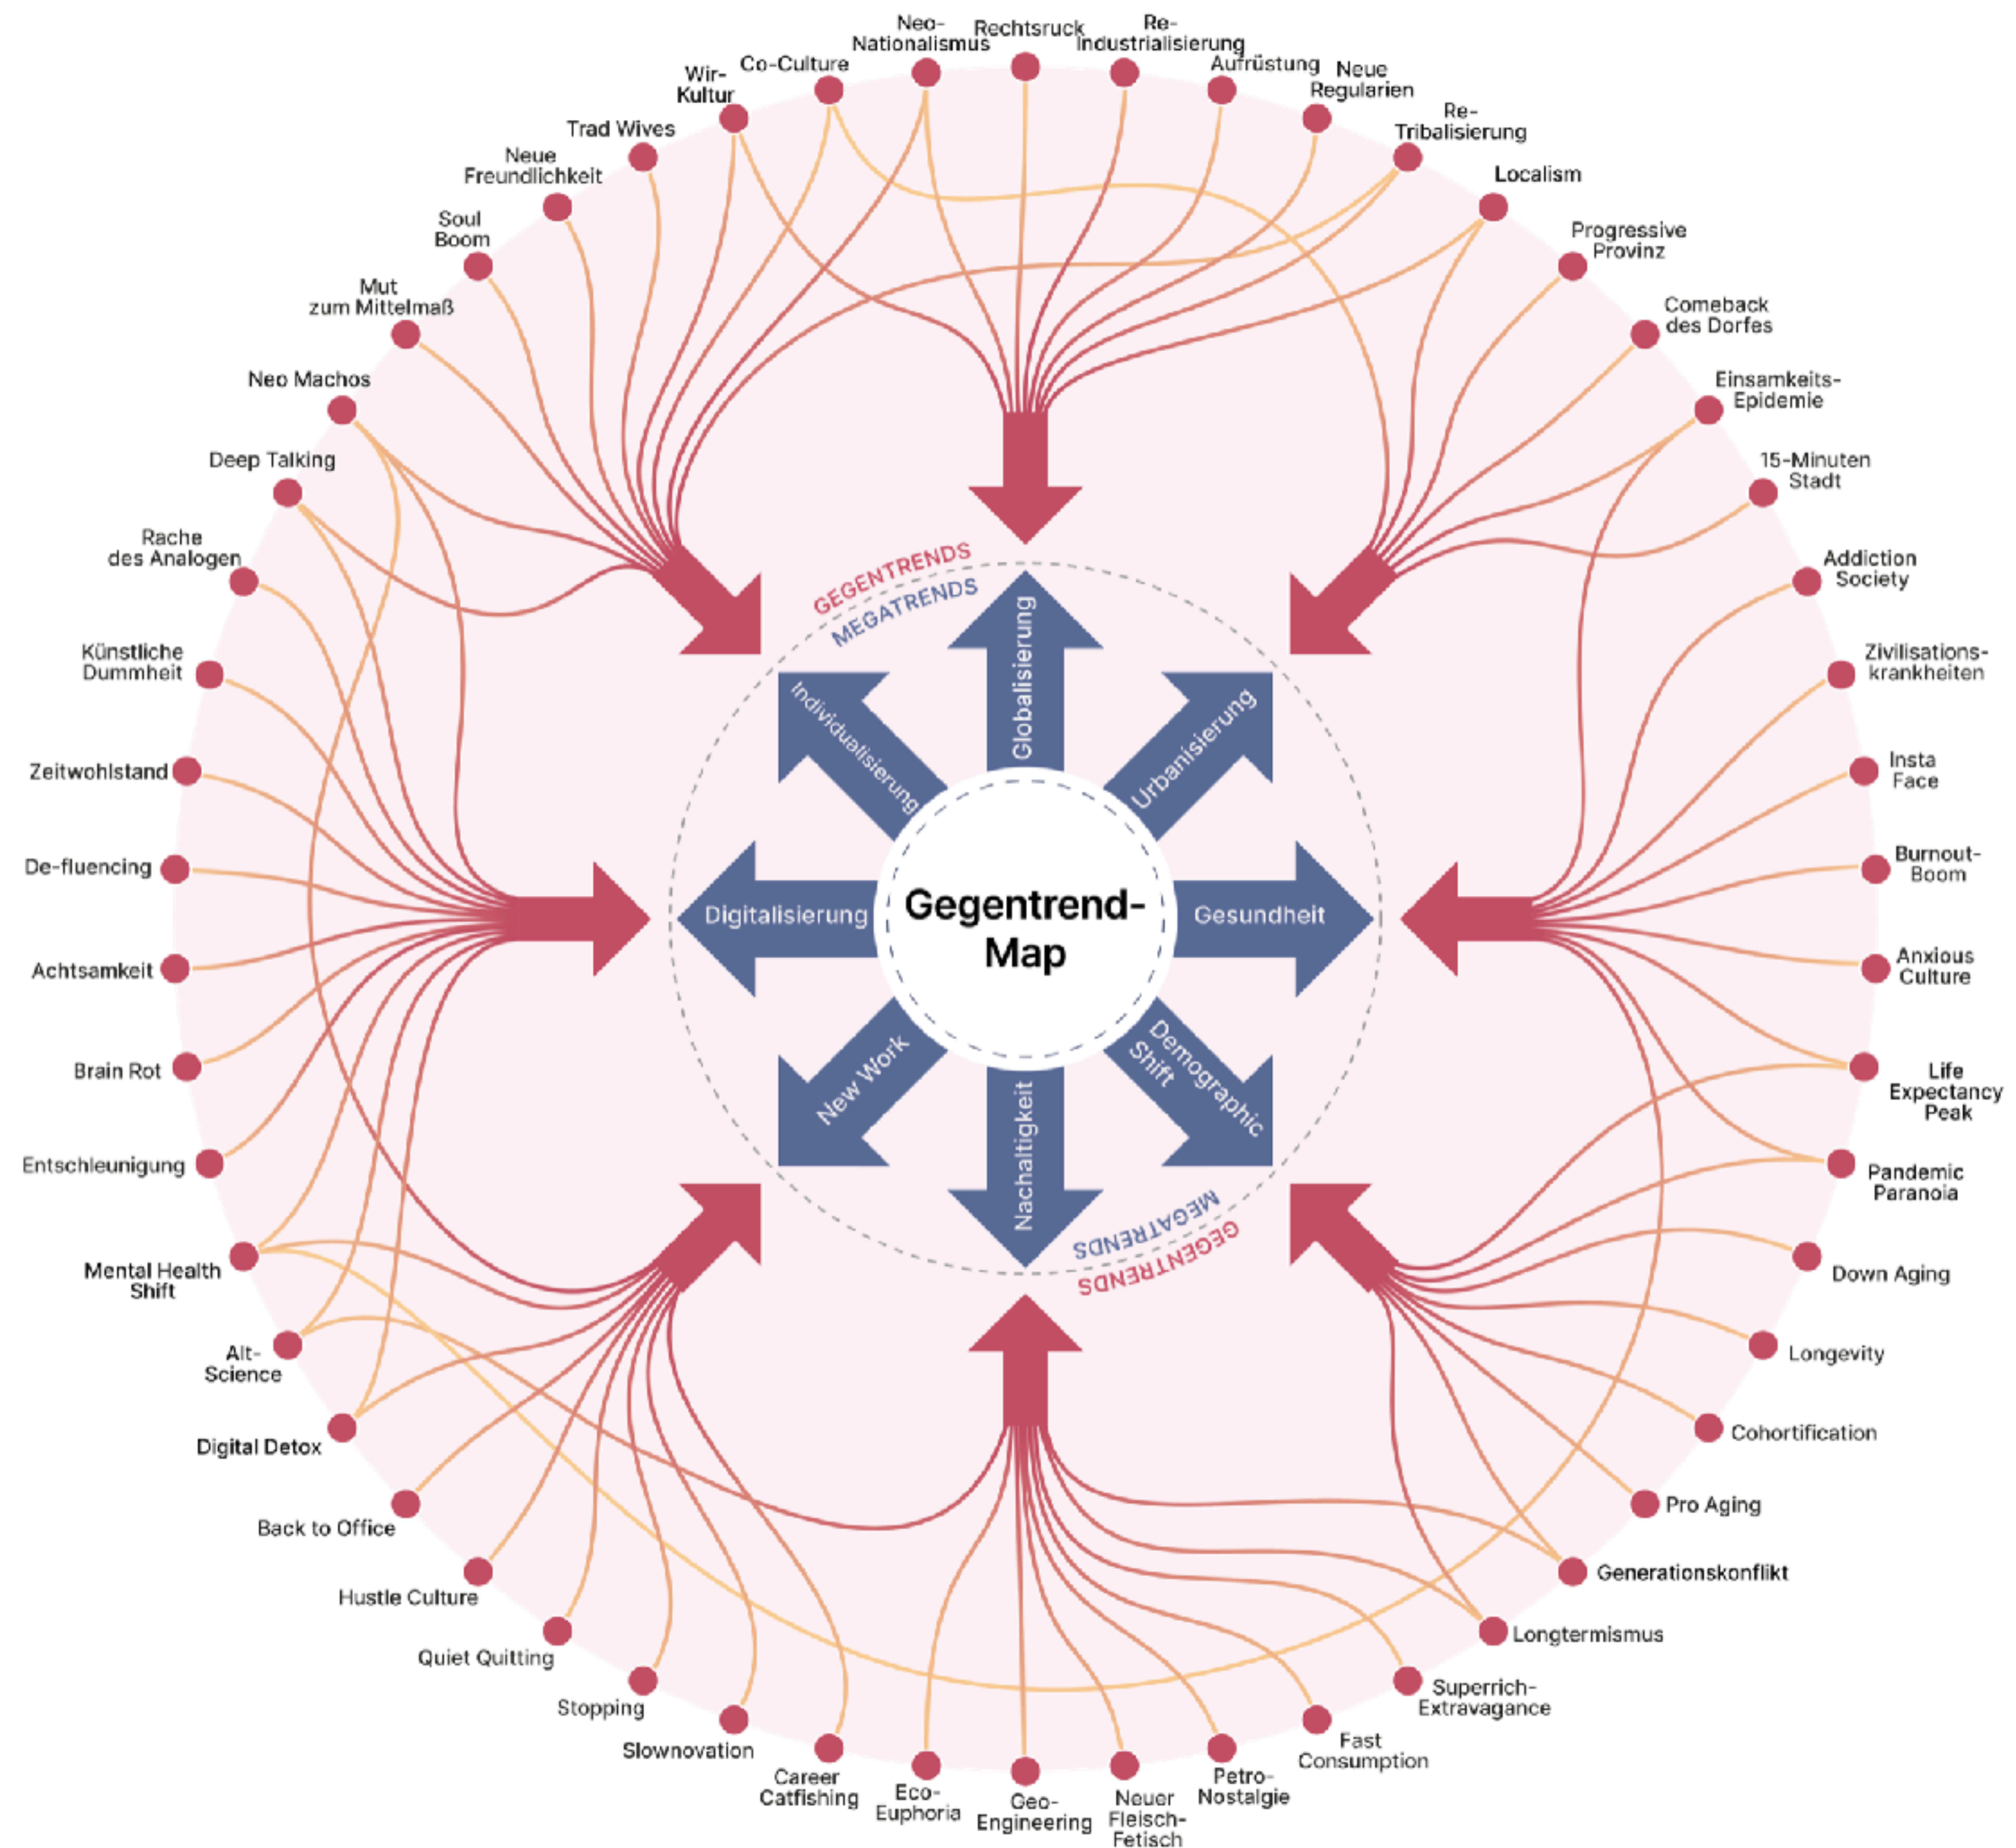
Gegentrend-Map

GEGENTRENDS
MEGATRENDS

Globalisierung
Urbanisierung
Gesundheit
Demographic Shift
Nachhaltigkeit
New Work
Digitalisierung
Individualisierung

MEGATRENDS
GEGENTRENDS

Neo-Nationalismus
Rechtsruck
Re-Industrialisierung
Aufrüstung
Neue Regularien
Re-Tribalisierung
Localism
Progressive Provinz
Comeback des Dorfes
Einsamkeits-Epidemie
15-Minuten Stadt
Addiction Society
Zivilisations-krankheiten
Insta Face
Burnout-Boom
Anxious Culture
Life Expectancy Peak
Pandemic Paranoia
Down Aging
Longevity
Cohortification
Pro Aging
Generationskonflikt
Longtermismus
Superrich-Extravagance
Fast Consumption
Petro-Nostalgie
Neuer Fleisch-Fetisch
Geo-Engineering
Eco-Euphoria
Career Catfishing
Slownovation
Stopping
Quiet Quitting
Hustle Culture
Back to Office
Digital Detox
Alt-Science
Mental Health Shift
Entschleunigung
Brain Rot
Achtsamkeit
De-fluencing
Zeitwohlstand
Künstliche Dummheit
Rache des Analogen
Deep Talking
Neo Machos
Mut zum Mittelmaß
Soul Boom
Neue Freundlichkeit
Trad Wives
Wir-Kultur
Co-Culture